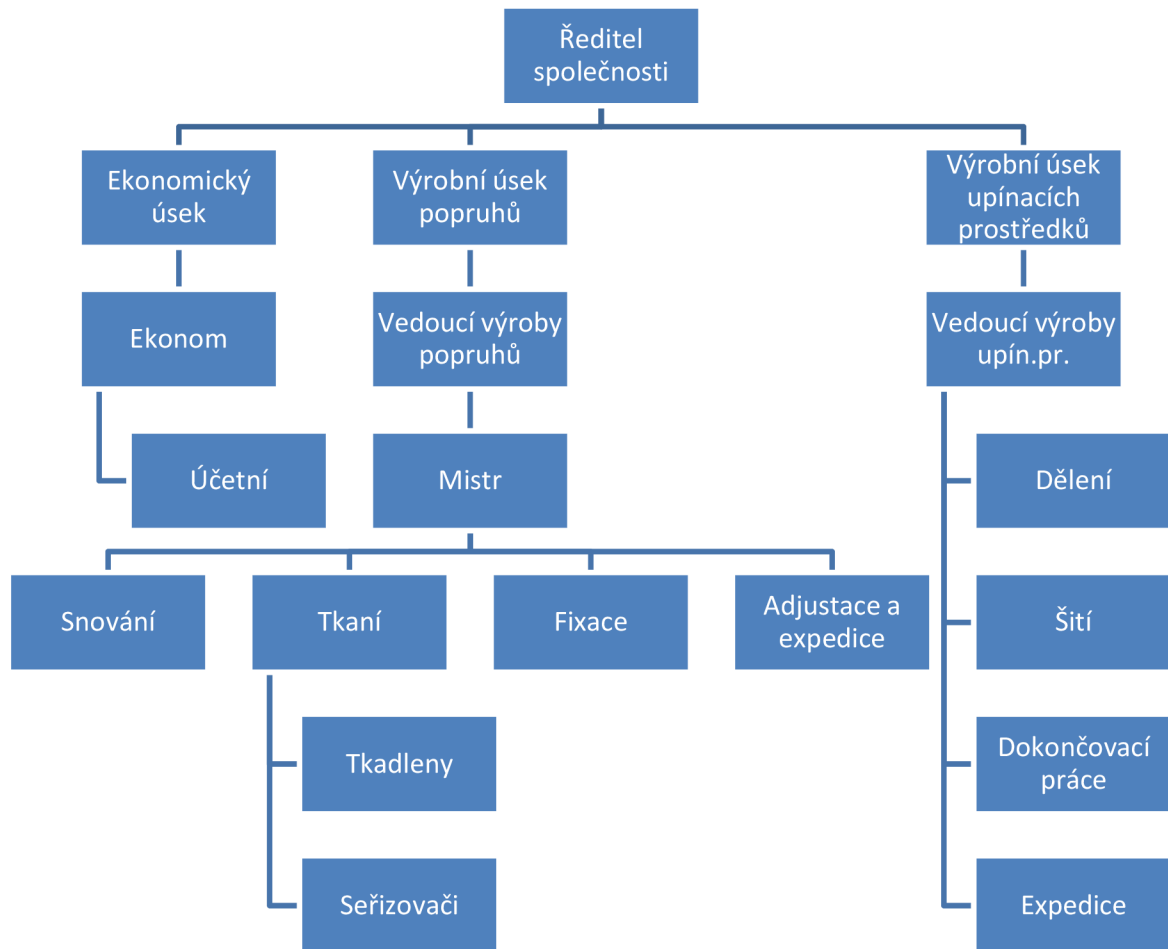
Ředitel společnosti

Ekonomický úsek

Výrobní úsek popruhů

Výrobní úsek upínacích prostředků

Ekonom

Vedoucí výroby popruhů

Vedoucí výroby upín.pr.

Účetní

Mistr

Dělení

Snování

Tkaní

Fixace

Adjustace a expedice

Šití

Tkadleny

Dokončovací práce

Seřizovači

Expedice